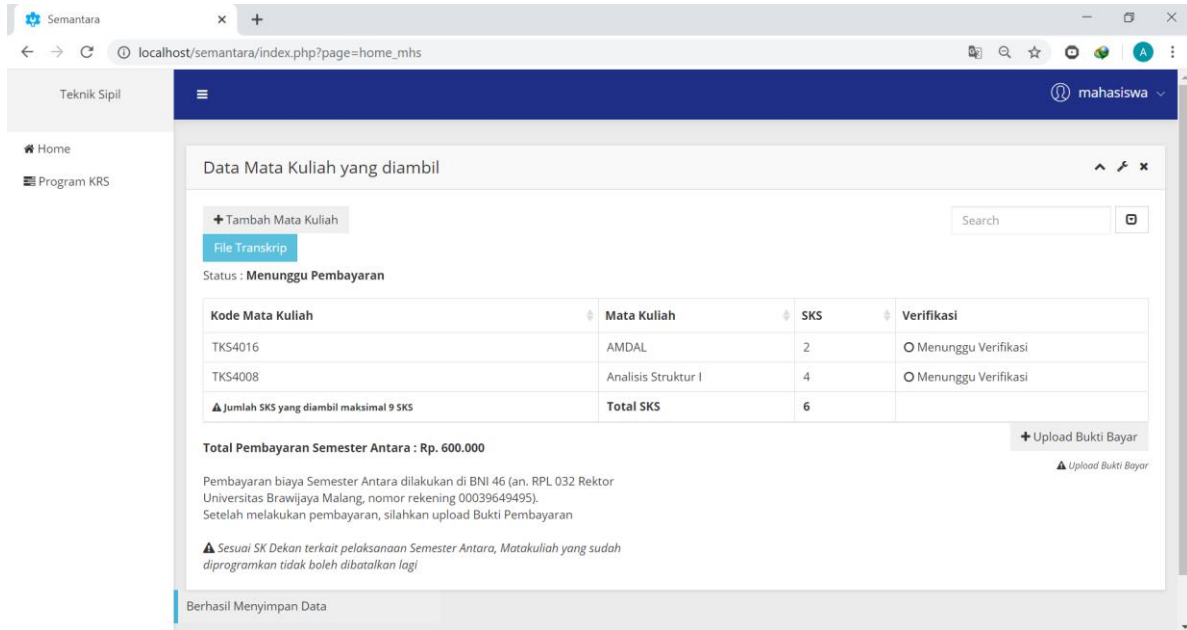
Semantara

localhost/semantara/index.php?page=home_mhs

Teknik Sipil

mahasiswa

Home

Program KRS

Data Mata Kuliah yang diambil

+ Tambah Mata Kuliah

File Transkrip

Search

Status : **Menunggu Pembayaran**

| Kode Mata Kuliah | Mata Kuliah | SKS | Verifikasi |
|---|---|---|---|
| TKS4016 | AMDAL | 2 | Menunggu Verifikasi |
| TKS4008 | Analisis Struktur I | 4 | Menunggu Verifikasi |
| Jumlah SKS yang diambil maksimal 9 SKS | Total SKS | 6 | |

+ Upload Bukti Bayar

Upload Bukti Bayar

Total Pembayaran Semester Antara : Rp. 600.000

Pembayaran biaya Semester Antara dilakukan di BNI 46 (an. RPL 032 Rektor Universitas Brawijaya Malang, nomor rekening 00039649495).
Setelah melakukan pembayaran, silahkan upload Bukti Pembayaran

Sesuai SK Dekan terkait pelaksanaan Semester Antara, Matakuliah yang sudah diprogramkan tidak boleh dibatalkan lagi

Berhasil Menyimpan Data